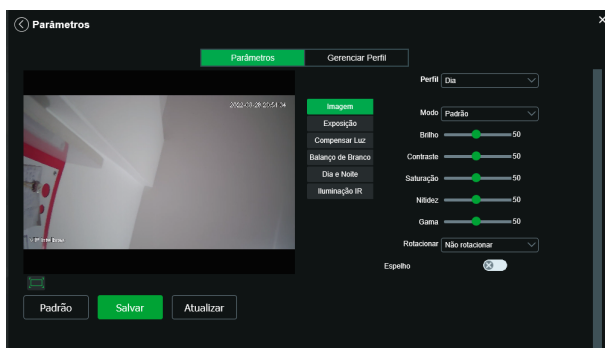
Parâmetros

Parâmetros | Gerenciar Perfil

2022-01-28 20:51:34

IP Cam Bullet

Imagem
Exposição
Compensar Luz
Balanço de Branco
Dia e Noite
Iluminação IR

Perfil Dia
Modo Padrão
Brilho 50
Contraste 50
Saturação 50
Nitidez 50
Gama 50
Rotacionar Não rotacionar
Espelho

Padrão
Salvar
Atualizar